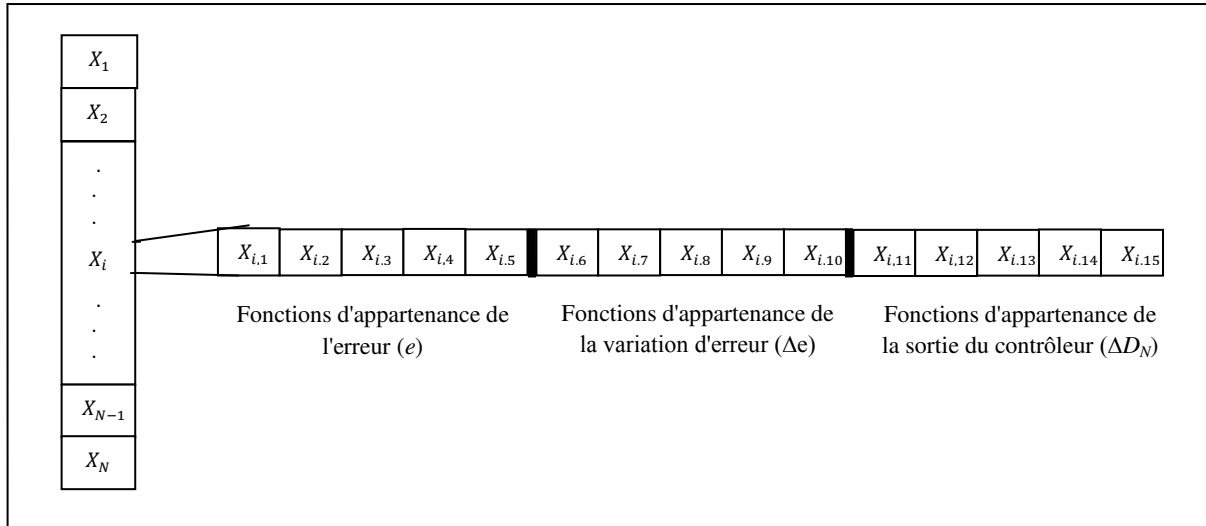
$X_1$

$X_2$

.
.
.

$X_i$

.
.
.

$X_{N-1}$

$X_N$

| $X_{i,1}$ | $X_{i.2}$ | $X_{i.3}$ | $X_{i,4}$ | $X_{i.5}$ | $X_{i.6}$ | $X_{i.7}$ | $X_{i.8}$ | $X_{i.9}$ | $X_{i.10}$ | $X_{i,11}$ | $X_{i,12}$ | $X_{i.13}$ | $X_{i.14}$ | $X_{i.15}$ |
|---|---|---|---|---|---|---|---|---|---|---|---|---|---|---|

Fonctions d'appartenance de l'erreur ($e$)

Fonctions d'appartenance de la variation d'erreur ($\Delta$e)

Fonctions d'appartenance de la sortie du contrôleur ($\Delta D_N$)